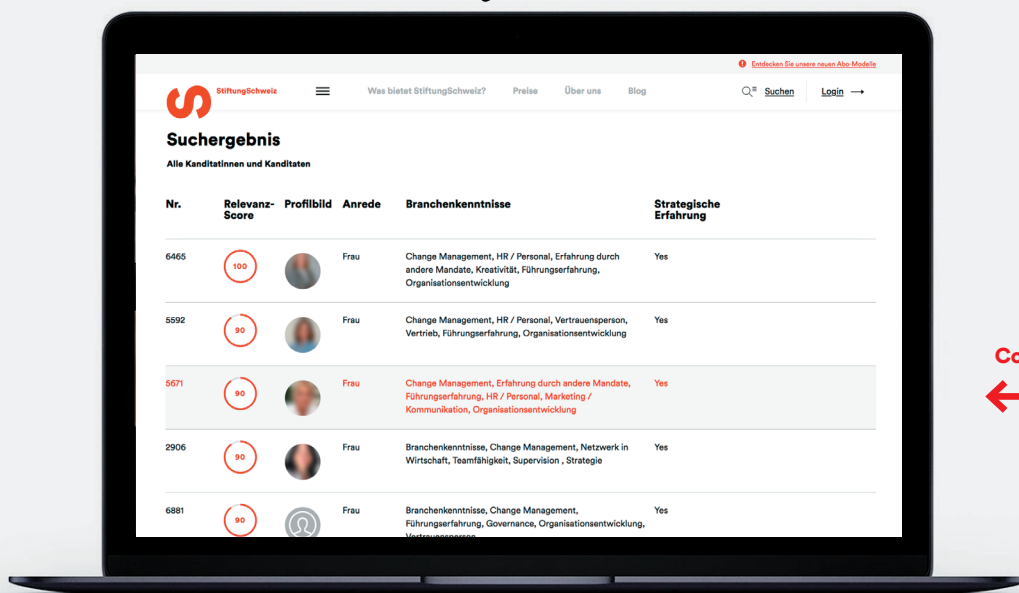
Entdecken Sie unsere neuen Abo-Modelle

StiftungSchweiz

Was bietet StiftungSchweiz? Preise Über uns Blog

Suchen Login

Suchergebnis

Alle Kanditatinnen und Kanditaten

| Nr. | Relevanz-Score | Profilbild | Anrede | Branchenkenntnisse | Strategische Erfahrung |
|---|---|---|---|---|---|
| 6465 | 100 | | Frau | Change Management, HR / Personal, Erfahrung durch andere Mandate, Kreativität, Führungserfahrung, Organisationsentwicklung | Yes |
| 5592 | 90 | | Frau | Change Management, HR / Personal, Vertrauensperson, Vertrieb, Führungserfahrung, Organisationsentwicklung | Yes |
| 5671 | 90 | | Frau | Change Management, Erfahrung durch andere Mandate, Führungserfahrung, HR / Personal, Marketing / Kommunikation, Organisationsentwicklung | Yes |
| 2906 | 90 | | Frau | Branchenkenntnisse, Change Management, Netzwerk in Wirtschaft, Teamfähigkeit, Supervision , Strategie | Yes |
| 6881 | 90 | | Frau | Branchenkenntnisse, Change Management, Führungserfahrung, Governance, Organisationsentwicklung, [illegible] | Yes |

Co